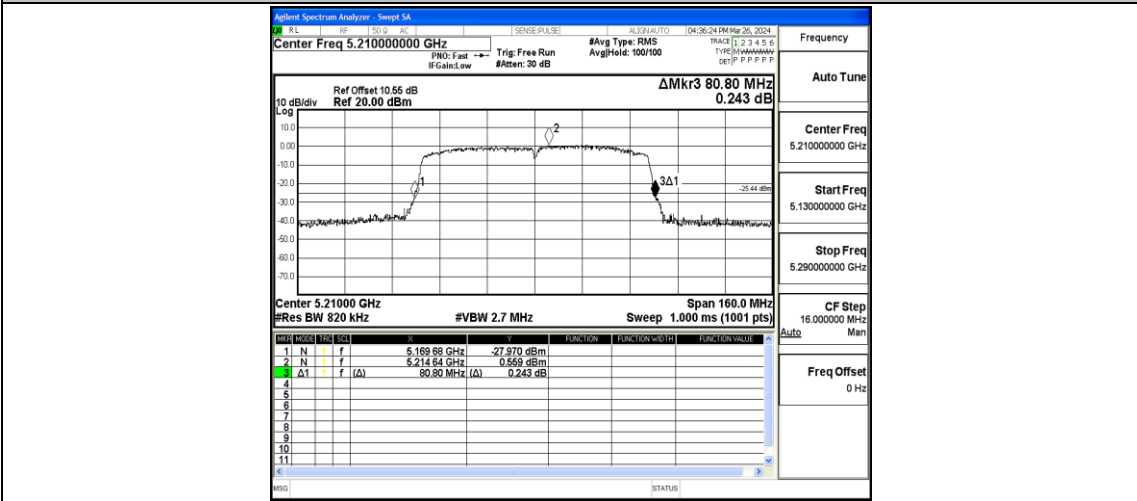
Agilent Spectrum Analyzer - Swept SA

RL RF 50 Ω AC SENSE:PULSE ALIGN AUTO 04:36:24 PM Mar 26, 2024

Center Freq 5.210000000 GHz

PNO: Fast IFGain:Low

Trig: Free Run #Atten: 30 dB

#Avg Type: RMS Avg|Hold: 100/100

TRACE 1 2 3 4 5 6 TYPE MWWWWW DET P P P P P P

Frequency

Ref Offset 10.55 dB 10 dB/div Ref 20.00 dBm Log

ΔMkr3 80.80 MHz 0.243 dB

10.0 0.00 -10.0 -20.0 -30.0 -40.0 -50.0 -60.0 -70.0

2 1 3Δ1 -25.44 dBm

Center 5.21000 GHz #Res BW 820 kHz #VBW 2.7 MHz Span 160.0 MHz Sweep 1.000 ms (1001 pts)

| MKR | MODE | TRC | SCL | X | | Y | FUNCTION | FUNCTION WIDTH | FUNCTION VALUE |
|---|---|---|---|---|---|---|---|---|---|
| 1 | N | 1 | f | 5.169 68 GHz | | -27.970 dBm | | | |
| 2 | N | 1 | f | 5.214 64 GHz | | 0.559 dBm | | | |
| 3 | Δ1 | 1 | f (Δ) | 80.80 MHz | (Δ) | 0.243 dB | | | |
| 4 | | | | | | | | | |
| 5 | | | | | | | | | |
| 6 | | | | | | | | | |
| 7 | | | | | | | | | |
| 8 | | | | | | | | | |
| 9 | | | | | | | | | |
| 10 | | | | | | | | | |
| 11 | | | | | | | | | |

MSG STATUS

Auto Tune

Center Freq 5.210000000 GHz

Start Freq 5.130000000 GHz

Stop Freq 5.290000000 GHz

CF Step 16.000000 MHz Auto Man

Freq Offset 0 Hz